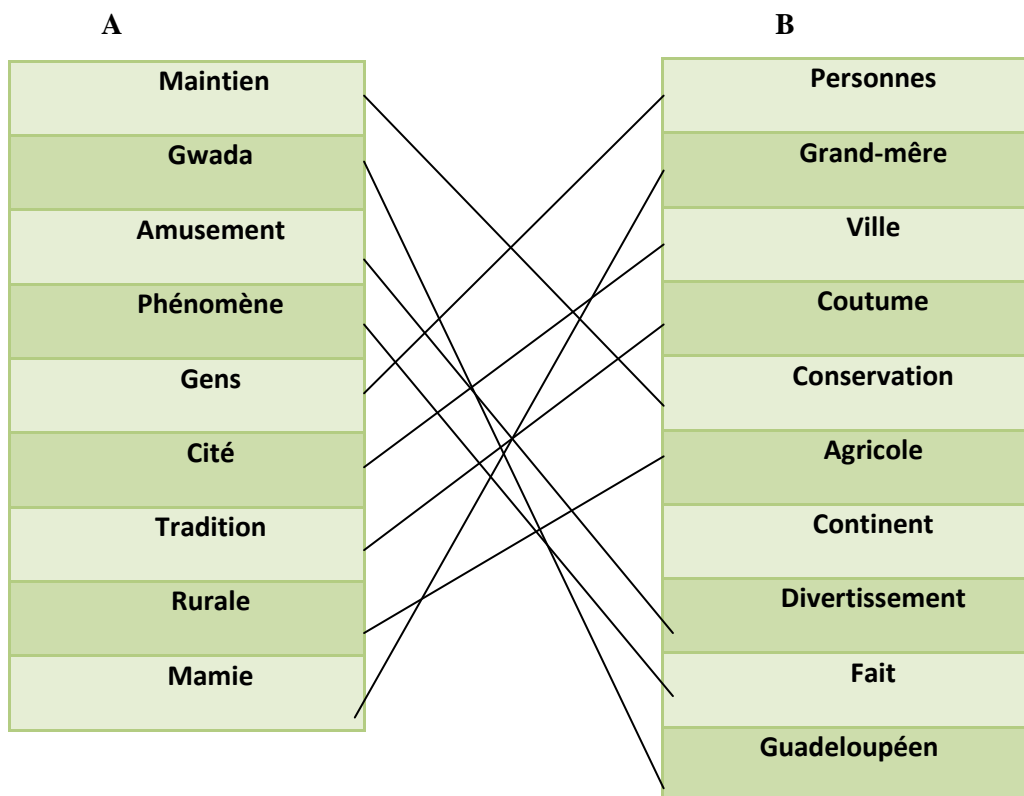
| A | B |
|---|---|
| Maintien | Personnes |
| Gwada | Grand-mêre |
| Amusement | Ville |
| Phénomène | Coutume |
| Gens | Conservation |
| Cité | Agricole |
| Tradition | Continent |
| Rurale | Divertissement |
| Mamie | Fait |
| | Guadeloupéen |